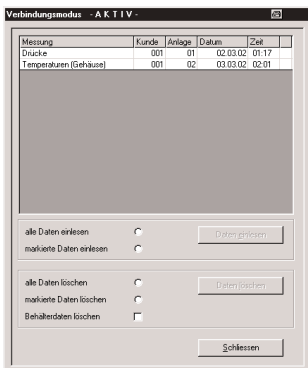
Verbindungsmodus - A K T I V -

| Messung | Kunde | Anlage | Datum | Zeit |
|---|---|---|---|---|
| Drücke | 001 | 01 | 02.03.02 | 01:17 |
| Temperaturen (Gehäuse) | 001 | 02 | 03.03.02 | 02:01 |

alle Daten einlesen

markierte Daten einlesen

Daten einlesen

alle Daten löschen

markierte Daten löschen

Behälterdaten löschen

Daten löschen

Schliessen